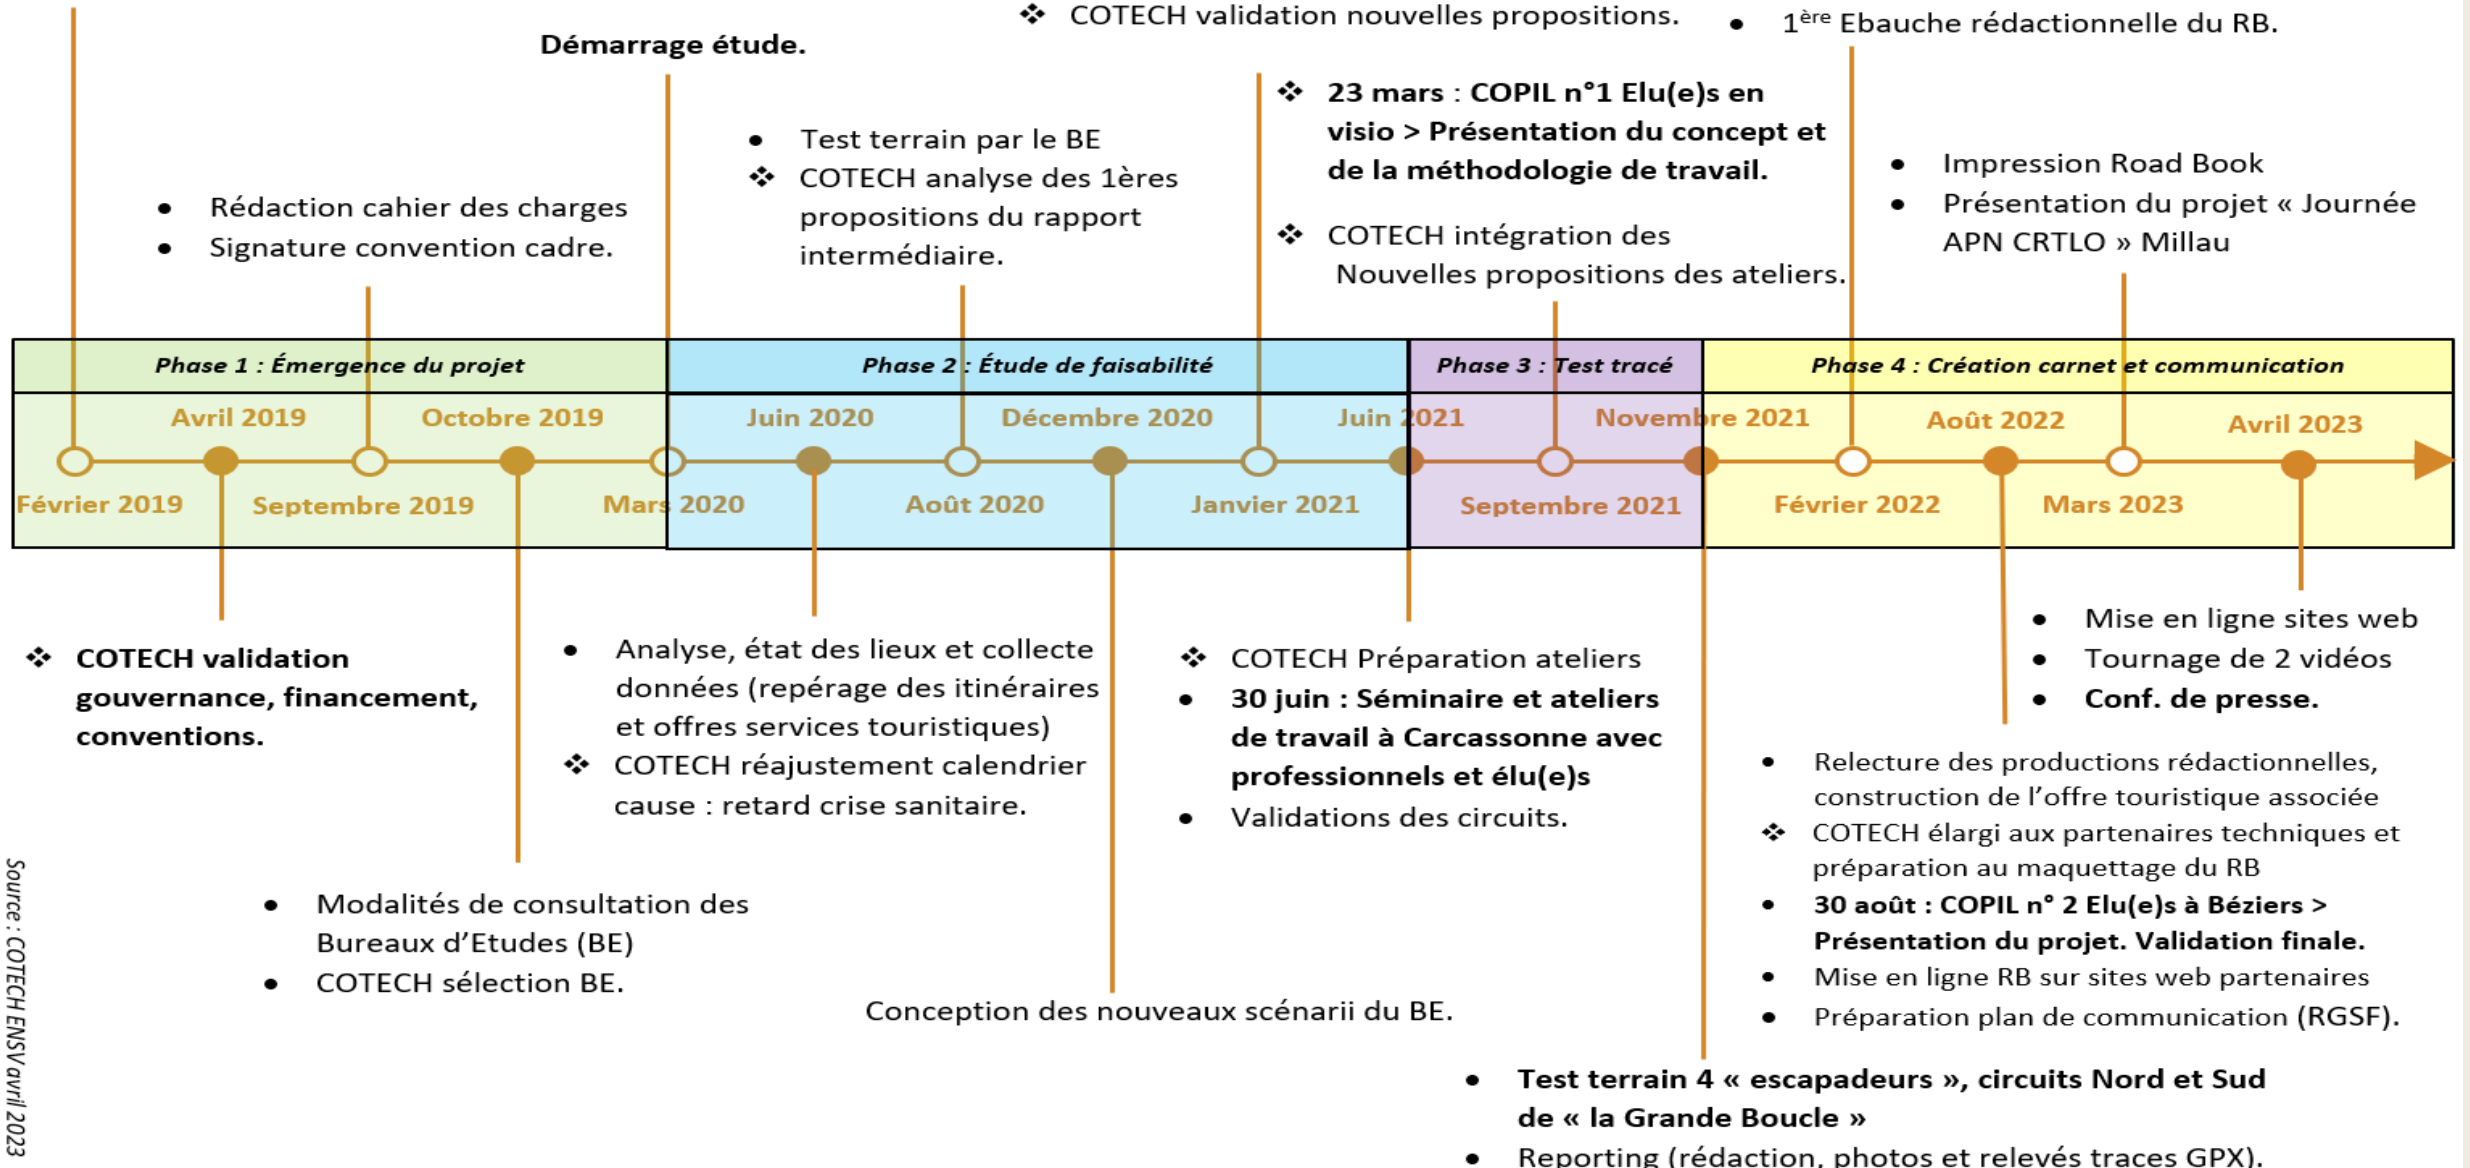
Démarrage étude.

❖ COTECH validation nouvelles propositions.

• 1$^{ère}$ Ebauche rédactionnelle du RB.

• Rédaction cahier des charges
• Signature convention cadre.

• Test terrain par le BE
❖ COTECH analyse des 1ères propositions du rapport intermédiaire.

❖ 23 mars : COPIL n°1 Elu(e)s en visio > Présentation du concept et de la méthodologie de travail.

❖ COTECH intégration des Nouvelles propositions des ateliers.

• Impression Road Book
• Présentation du projet « Journée APN CRTLO » Millau

Phase 1 : Émergence du projet

Phase 2 : Étude de faisabilité

Phase 3 : Test tracé

Phase 4 : Création carnet et communication

Avril 2019
Octobre 2019
Juin 2020
Décembre 2020
Juin 2021
Novembre 2021
Août 2022
Avril 2023

Février 2019
Septembre 2019
Mars 2020
Août 2020
Janvier 2021
Septembre 2021
Février 2022
Mars 2023

❖ COTECH validation gouvernance, financement, conventions.

• Analyse, état des lieux et collecte données (repérage des itinéraires et offres services touristiques)
❖ COTECH réajustement calendrier cause : retard crise sanitaire.

❖ COTECH Préparation ateliers
• 30 juin : Séminaire et ateliers de travail à Carcassonne avec professionnels et élu(e)s
• Validations des circuits.

• Mise en ligne sites web
• Tournage de 2 vidéos
• Conf. de presse.

• Relecture des productions rédactionnelles, construction de l'offre touristique associée
❖ COTECH élargi aux partenaires techniques et préparation au maquettage du RB
• 30 août : COPIL n° 2 Elu(e)s à Béziers > Présentation du projet. Validation finale.
• Mise en ligne RB sur sites web partenaires
• Préparation plan de communication (RGSF).

• Modalités de consultation des Bureaux d'Etudes (BE)
• COTECH sélection BE.

Conception des nouveaux scénarii du BE.

• Test terrain 4 « escapadeurs », circuits Nord et Sud de « la Grande Boucle »
• Reporting (rédaction, photos et relevés traces GPX).

Source : COTECH ENSV avril 2023